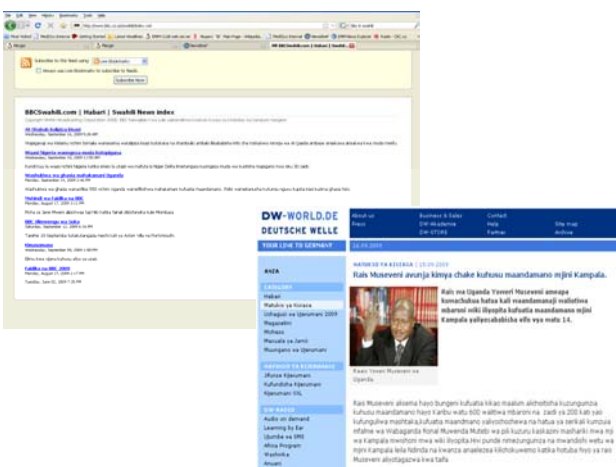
BBCSwahili.com | Habari | Swahili News index

Subscribe Now

DW-WORLD.DE
DEUTSCHE WELLE

YOUR LINK TO GERMANY

About us
Press

Business & Sales
DW-AKADEMIE
DW-SHOP

Contact
Help
Terms

Site map
Archive

MATUKIO YA KISIASA | 15.09.2009

Rais Museveni avunja kimya chake kuhusu maandamano mjini Kampala.

Rais wa Uganda Yoweri Museveni amesema kumechukua hatua kali maandamanoji waliotiwa mbaroni wiki iliyopita kufuatia maandamano mjini Kampala yaliyosababisha vifo vya watu 14.

Rais Yoweri Museveni wa Uganda

HABARI
Habari
Matukio ya Kisiasa
Uchaguzi wa Ujerumani 2009
Maoni
Mahojiano
Masuala ya Jamii
Muungano wa Ujerumani

Audio on demand
Learning by Ear
Program
Washirika